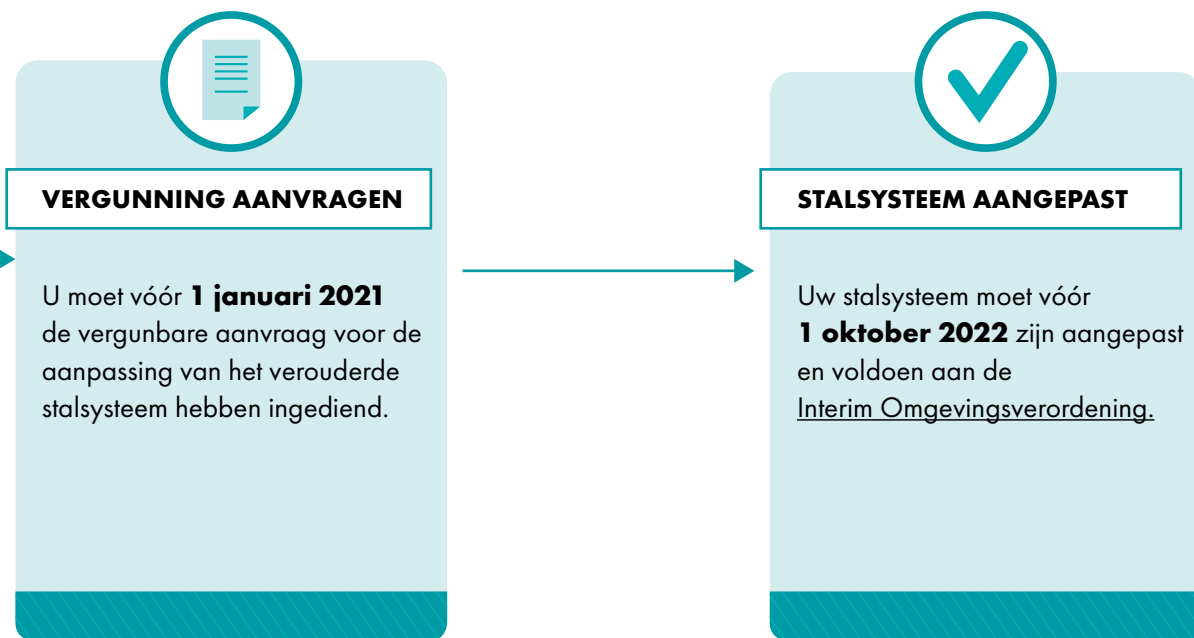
VERGUNNING AANVRAGEN

U moet vóór **1 januari 2021** de vergunbare aanvraag voor de aanpassing van het verouderde stalsysteem hebben ingediend.

STALSYSTEEM AANGEPAST

Uw stalsysteem moet vóór **1 oktober 2022** zijn aangepast en voldoen aan de Interim Omgevingsverordening.